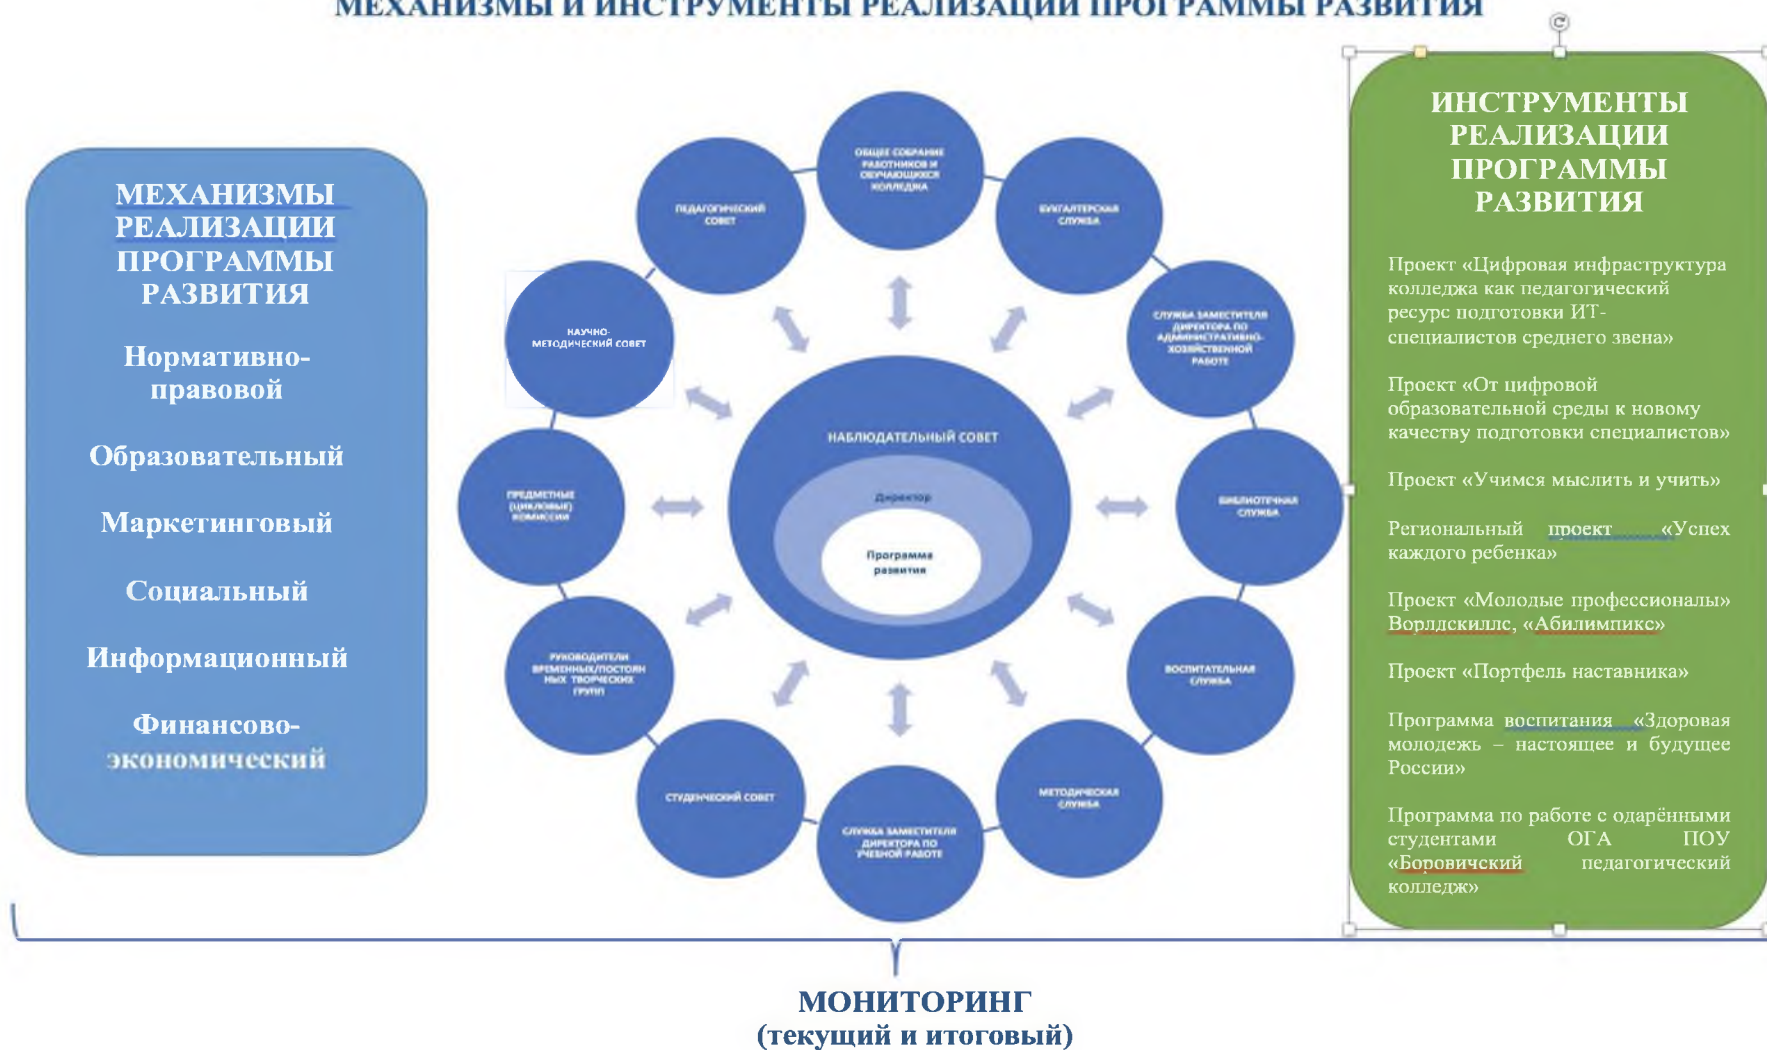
МЕХАНИЗМЫ И ИНСТРУМЕНТЫ РЕАЛИЗАЦИИ ПРОГРАММЫ РАЗВИТИЯ

МЕХАНИЗМЫ РЕАЛИЗАЦИИ ПРОГРАММЫ РАЗВИТИЯ

Нормативно-правовой

Образовательный

Маркетинговый

Социальный

Информационный

Финансово-экономический

ОБЩЕЕ СОБРАНИЕ РАБОТНИКОВ И ОБУЧАЮЩИХСЯ КОЛЛЕДЖА

ПЕДАГОГИЧЕСКИЙ СОВЕТ

БУХГАЛТЕРСКАЯ СЛУЖБА

НАУЧНО-МЕТОДИЧЕСКИЙ СОВЕТ

СЛУЖБА ЗАМЕСТИТЕЛЯ ДИРЕКТОРА ПО АДМИНИСТРАТИВНО-ХОЗЯЙСТВЕННОЙ РАБОТЕ

НАБЛЮДАТЕЛЬНЫЙ СОВЕТ

Директор

Программа развития

ПРЕДМЕТНЫЕ (ЦИКЛОВЫЕ) КОМИССИИ

БИБЛИОТЕЧНАЯ СЛУЖБА

РУКОВОДИТЕЛИ ВРЕМЕННЫХ/ПОСТОЯННЫХ ТВОРЧЕСКИХ ГРУПП

ВОСПИТАТЕЛЬНАЯ СЛУЖБА

СТУДЕНЧЕСКИЙ СОВЕТ

МЕТОДИЧЕСКАЯ СЛУЖБА

СЛУЖБА ЗАМЕСТИТЕЛЯ ДИРЕКТОРА ПО УЧЕБНОЙ РАБОТЕ

ИНСТРУМЕНТЫ РЕАЛИЗАЦИИ ПРОГРАММЫ РАЗВИТИЯ

Проект «Цифровая инфраструктура колледжа как педагогический ресурс подготовки ИТ-специалистов среднего звена»

Проект «От цифровой образовательной среды к новому качеству подготовки специалистов»

Проект «Учимся мыслить и учить»

Региональный проект «Успех каждого ребенка»

Проект «Молодые профессионалы» Ворлдскиллс, «Абилимпикс»

Проект «Портфель наставника»

Программа воспитания «Здоровая молодежь – настоящее и будущее России»

Программа по работе с одарёнными студентами ОГА ПОУ «Боровичский педагогический колледж»

МОНИТОРИНГ
(текущий и итоговый)